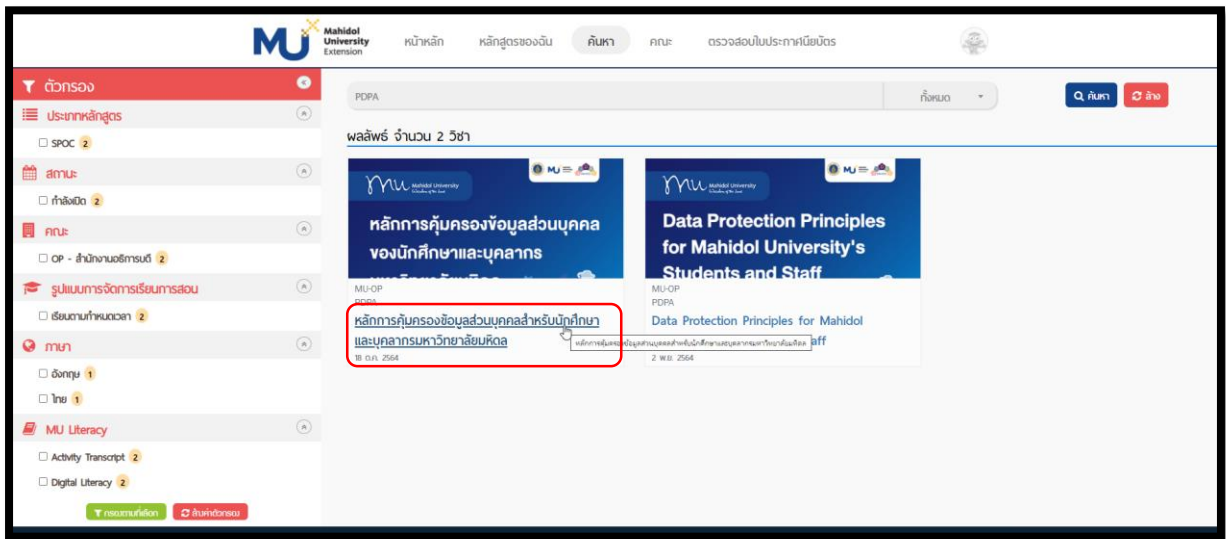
MU Mahidol University Extension
หน้าหลัก
หลักสูตรของฉัน
ค้นหา
คณะ
ตรวจสอบใบประกาศนียบัตร

ตัวกรอง
ประเภทหลักสูตร
☐ SPOC 2
สถานะ
☐ กำลังเปิด 2
คณะ
☐ OP - สำนักงานอธิการบดี 2
รูปแบบการจัดการเรียนการสอน
☐ เรียนตามกำหนดเวลา 2
ภาษา
☐ อังกฤษ 1
☐ ไทย 1
MU Literacy
☐ Activity Transcript 2
☐ Digital Literacy 2
กรองตามที่เลือก
ล้างค่าตัวกรอง

PDPA
ทั้งหมด
ค้นหา
ล้าง

ผลลัพธ์ จำนวน 2 วิชา

Mahidol University
หลักการคุ้มครองข้อมูลส่วนบุคคล ของนักศึกษาและบุคลากร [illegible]
MU-OP
PDPA
หลักการคุ้มครองข้อมูลส่วนบุคคลสำหรับนักศึกษาและบุคลากรมหาวิทยาลัยมหิดล
18 ต.ค. 2564
หลักการคุ้มครองข้อมูลส่วนบุคคลสำหรับนักศึกษาและบุคลากรมหาวิทยาลัยมหิดล

Mahidol University
Data Protection Principles for Mahidol University's Students and Staff
MU-OP
PDPA
Data Protection Principles for Mahidol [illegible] aff
2 พ.ย. 2564